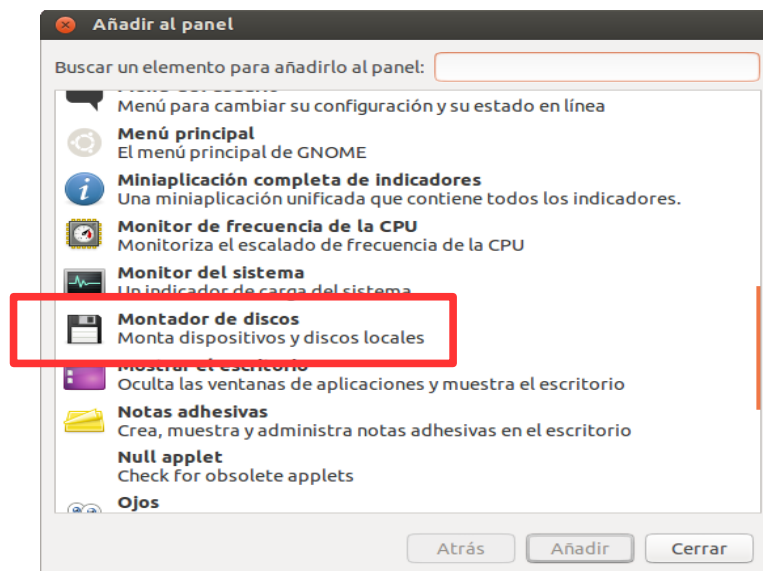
Añadir al panel

Buscar un elemento para añadirlo al panel:

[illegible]
Menú para cambiar su configuración y su estado en línea

Menú principal
El menú principal de GNOME

Miniaplicación completa de indicadores
Una miniaplicación unificada que contiene todos los indicadores.

Monitor de frecuencia de la CPU
Monitoriza el escalado de frecuencia de la CPU

Monitor del sistema
Un indicador de carga del sistema

Montador de discos
Monta dispositivos y discos locales

Mostrar el escritorio
Oculta las ventanas de aplicaciones y muestra el escritorio

Notas adhesivas
Crea, muestra y administra notas adhesivas en el escritorio

Null applet
Check for obsolete applets

Ojos

Atrás
Añadir
Cerrar